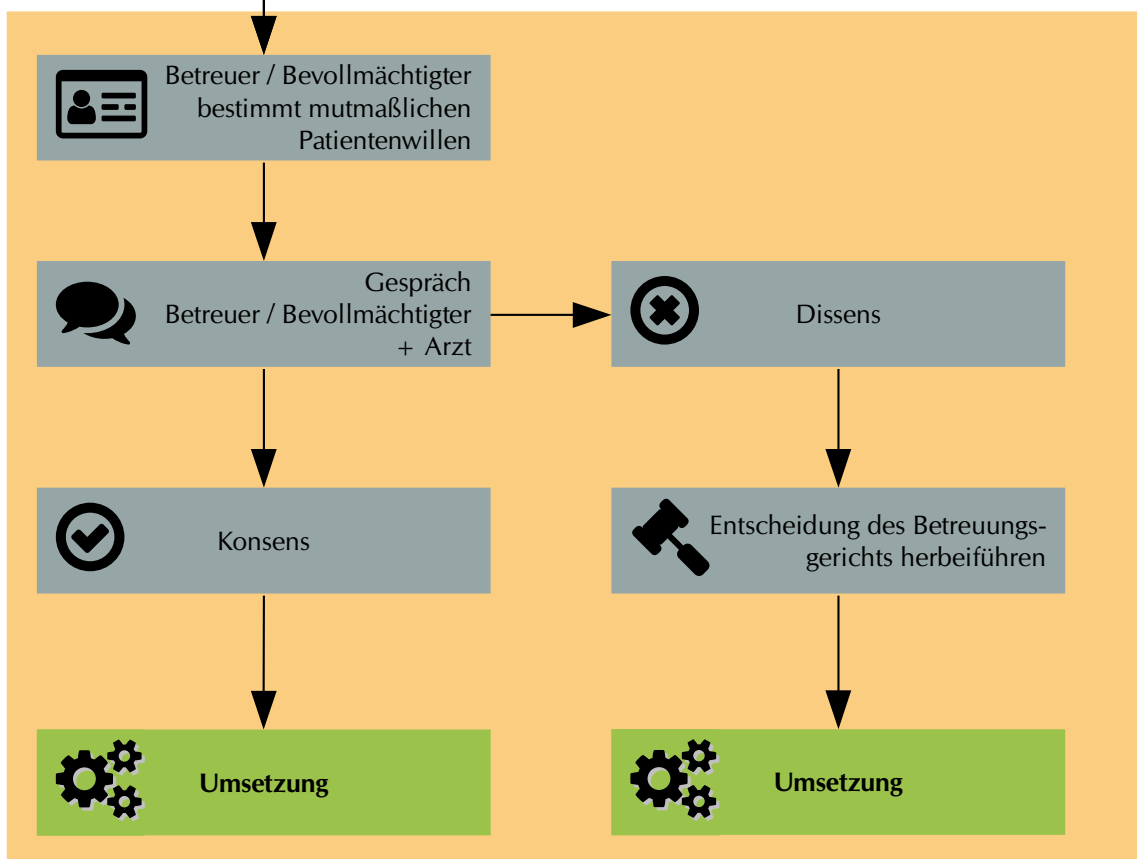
Betreuer / Bevollmächtigter bestimmt mutmaßlichen Patientenwillen

Gespräch
Betreuer / Bevollmächtigter
+ Arzt

Dissens

Konsens

Entscheidung des Betreuungsgerichts herbeiführen

Umsetzung

Umsetzung